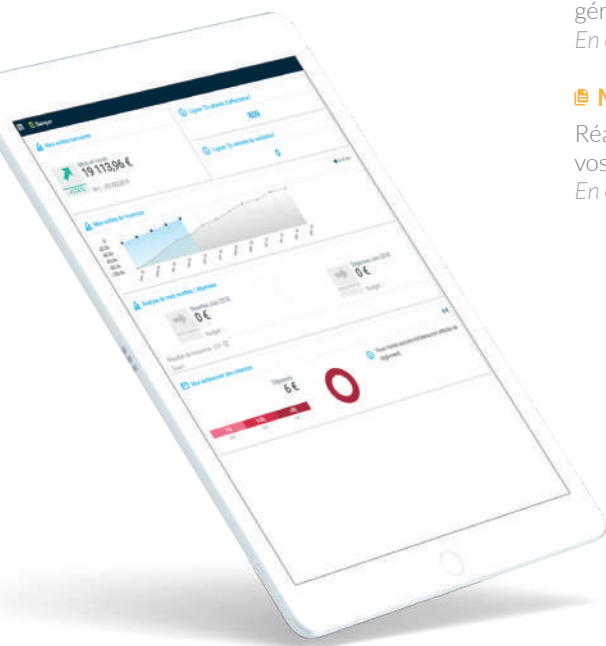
gén
En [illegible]

N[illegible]

Réa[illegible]
vos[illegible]
En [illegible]

Banque

Mes soldes bancaires

19 113,96 €

Lignes "En attente d'affectation"

909

Lignes "En attente de validation"

0

Mes soldes de trésorerie

Analyse de mes recettes / dépenses

0 €

0 €

Budget

Mes échéanciers des créances

6 €

Vous n'avez aucune facture en attente de règlement.